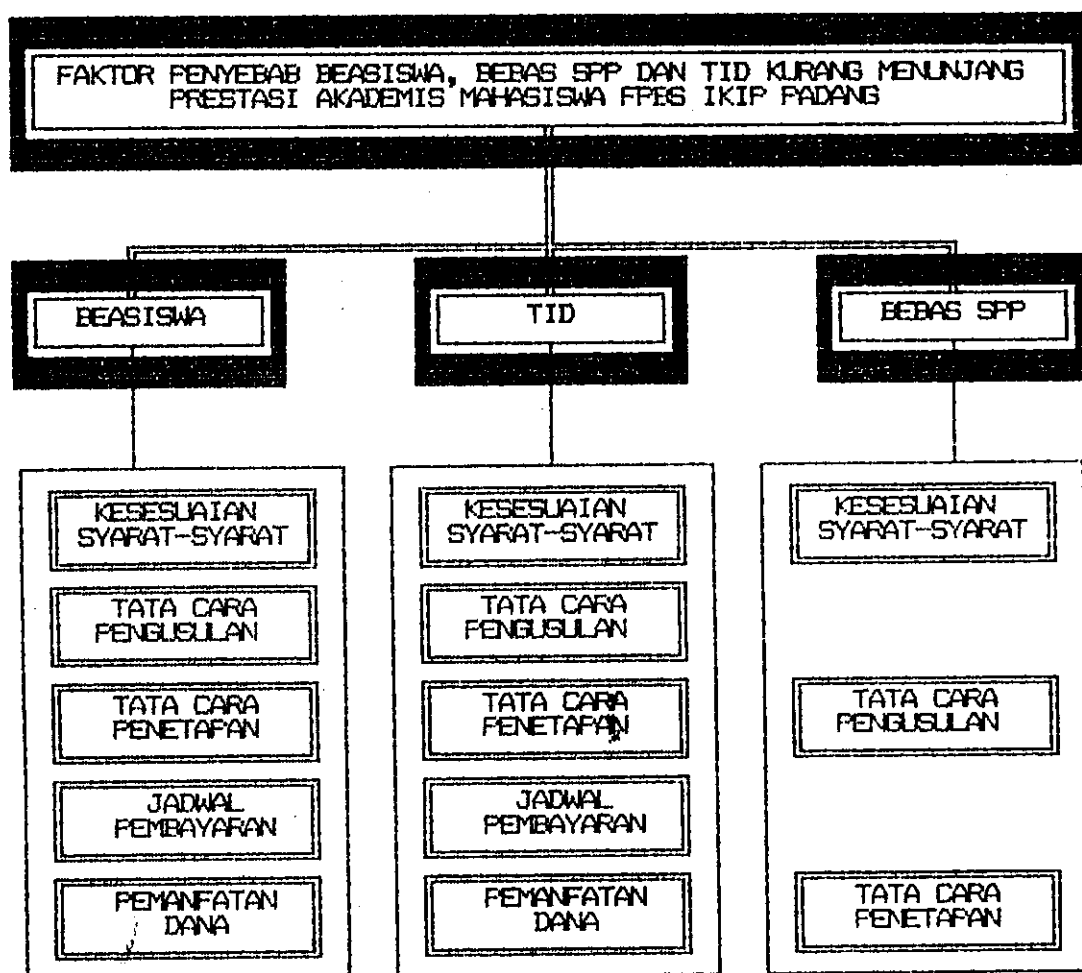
FAKTOR PENYEBAB BEASISWA, BEBAS SPP DAN TID KURANG MENUNJANG PRESTASI AKADEMIS MAHASISWA FPBS IKIP PADANG

BEASISWA

KESESUAIAN SYARAT-SYARAT

TATA CARA PENGUSULAN

TATA CARA PENETAPAN

JADWAL PEMBAYARAN

PEMANFATAN DANA

TID

KESESUAIAN SYARAT-SYARAT

TATA CARA PENGUSULAN

TATA CARA PENETAPAN

JADWAL PEMBAYARAN

PEMANFATAN DANA

BEBAS SPP

KESESUAIAN SYARAT-SYARAT

TATA CARA PENGUSULAN

TATA CARA PENETAPAN